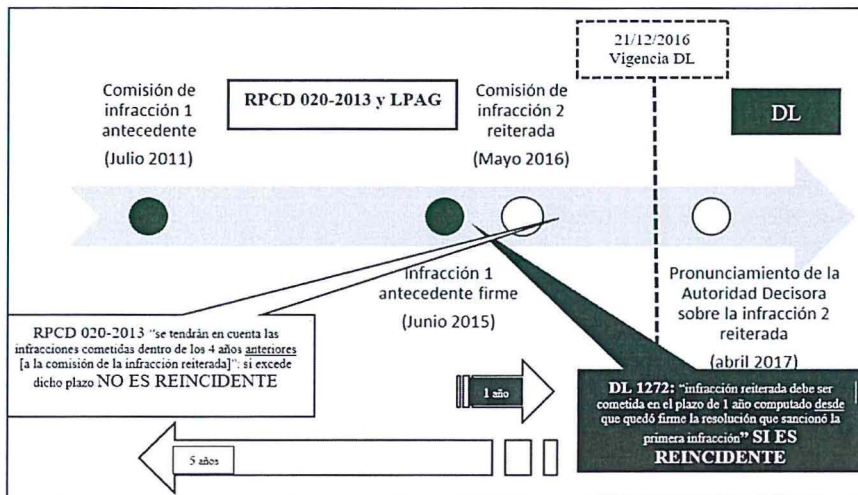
21/12/2016
Vigencia DL

Comisión de infracción 1 antecedente
(Julio 2011)

RPCD 020-2013 y LPAG

Comisión de infracción 2 reiterada
(Mayo 2016)

DL

Infracción 1 antecedente firme
(Junio 2015)

Pronunciamiento de la Autoridad Decisora sobre la infracción 2 reiterada
(abril 2017)

RPCD 020-2013 "se tendrán en cuenta las infracciones cometidas dentro de los 4 años anteriores [a la comisión de la infracción reiterada]": si excede dicho plazo NO ES REINCIDENTE

1 año

5 años

DL 1272: "infracción reiterada debe ser cometida en el plazo de 1 año computado desde que quedó firme la resolución que sancionó la primera infracción" SI ES REINCIDENTE